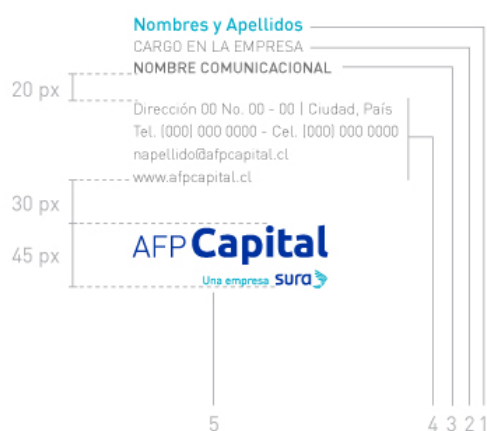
Nombres y Apellidos
CARGO EN LA EMPRESA
NOMBRE COMUNICACIONAL

20 px

Dirección 00 No. 00 - 00 | Ciudad, País
Tel. (000) 000 0000 - Cel. (000) 000 0000
napellido@afpcapital.cl
www.afpcapital.cl

30 px

45 px

AFP Capital
Una empresa sura

5

4 3 2 1